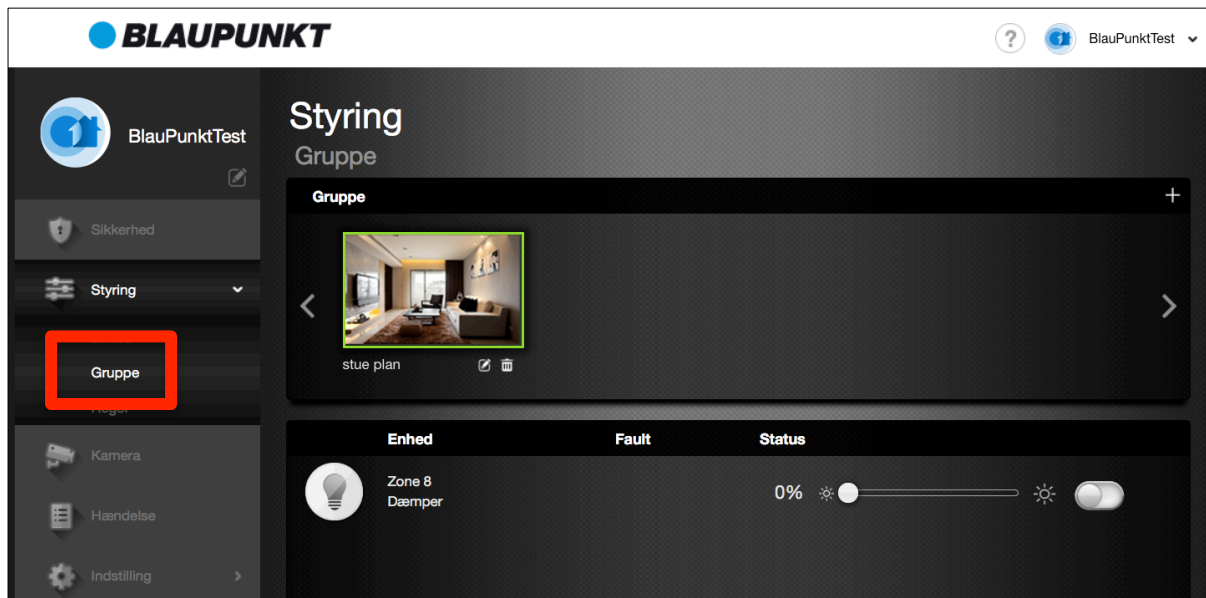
BLAUPUNKT

?

BlauPunktTest

BlauPunktTest

Sikkerhed

Styring

Gruppe

Regel

Kamera

Hændelse

Indstilling

Styring

Gruppe

Gruppe

+

stue plan

| Enhed | Fault | Status |
|---|---|---|
| Zone 8 Dæmper | | 0% |